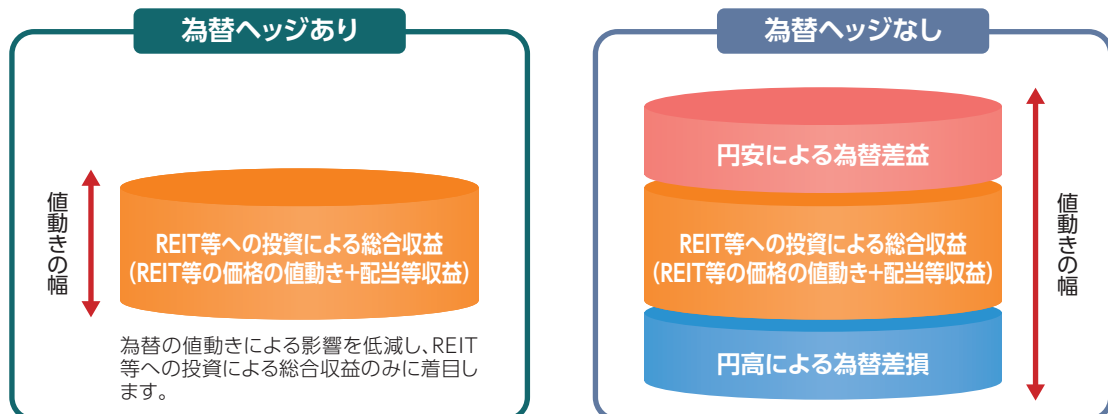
為替ヘッジあり

値動きの幅

REIT等への投資による総合収益
(REIT等の価格の値動き+配当等収益)

為替の値動きによる影響を低減し、REIT等への投資による総合収益のみに着目します。

為替ヘッジなし

円安による為替差益

REIT等への投資による総合収益
(REIT等の価格の値動き+配当等収益)

円高による為替差損

値動きの幅